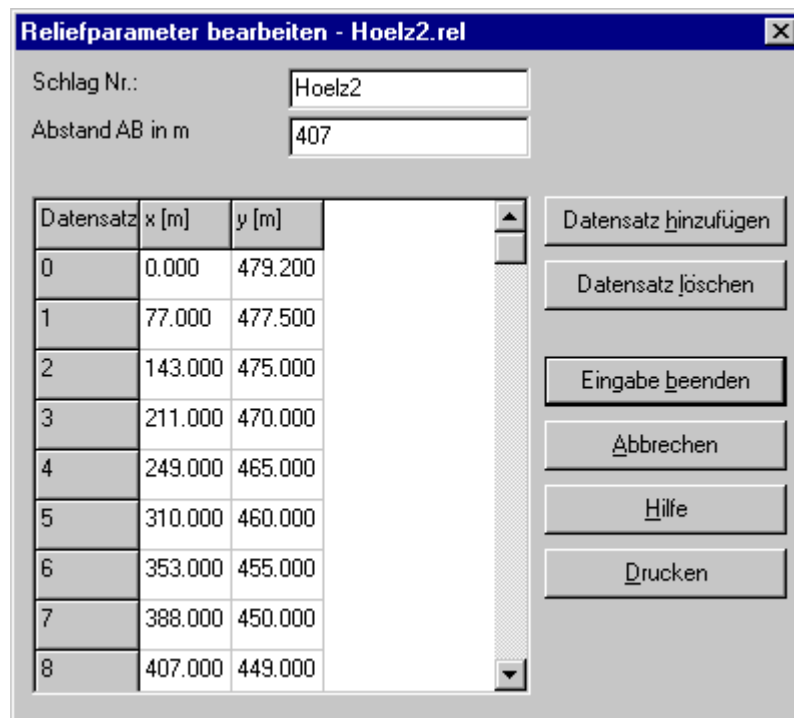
Reliefparameter bearbeiten - Hoelz2.rel

Schlag Nr.: Hoelz2

Abstand AB in m 407

| Datensatz | x [m] | y [m] |
|---|---|---|
| 0 | 0.000 | 479.200 |
| 1 | 77.000 | 477.500 |
| 2 | 143.000 | 475.000 |
| 3 | 211.000 | 470.000 |
| 4 | 249.000 | 465.000 |
| 5 | 310.000 | 460.000 |
| 6 | 353.000 | 455.000 |
| 7 | 388.000 | 450.000 |
| 8 | 407.000 | 449.000 |

Datensatz hinzufügen

Datensatz löschen

Eingabe beenden

Abbrechen

Hilfe

Drucken